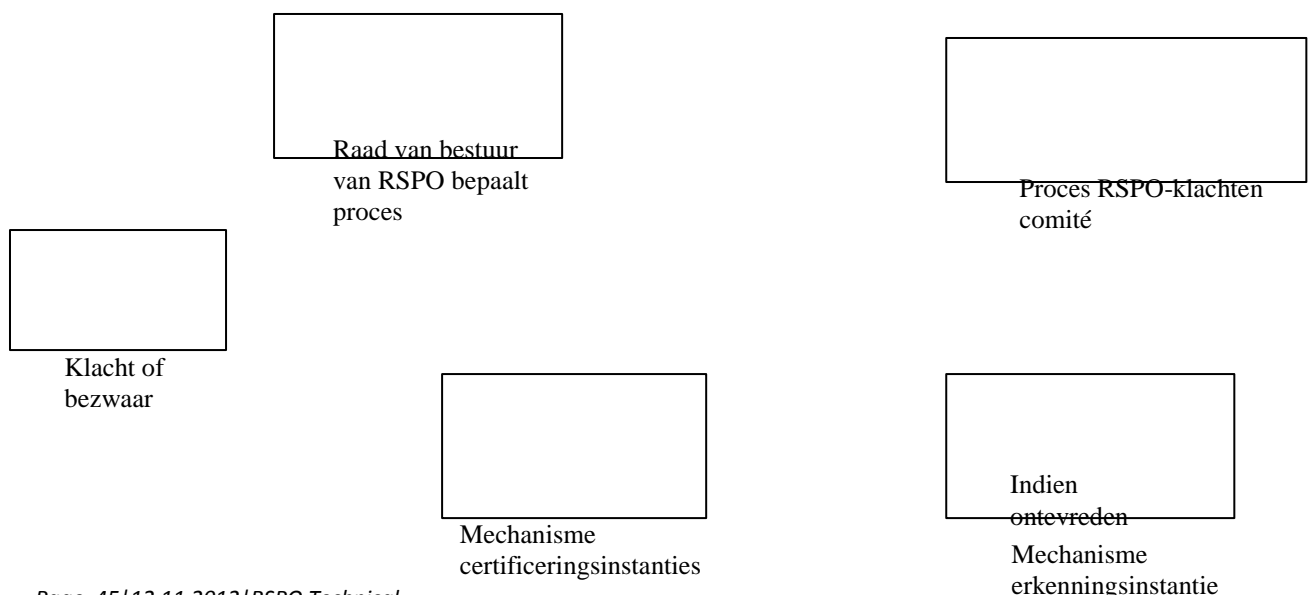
Raad van bestuur van RSPO bepaalt proces

Proces RSPO-klachten comité

Klacht of bezwaar

Mechanisme certificeringsinstanties

Indien ontevreden

Mechanisme erkenningsinstantie

Page 45|12-11-2013|RSPO Technical